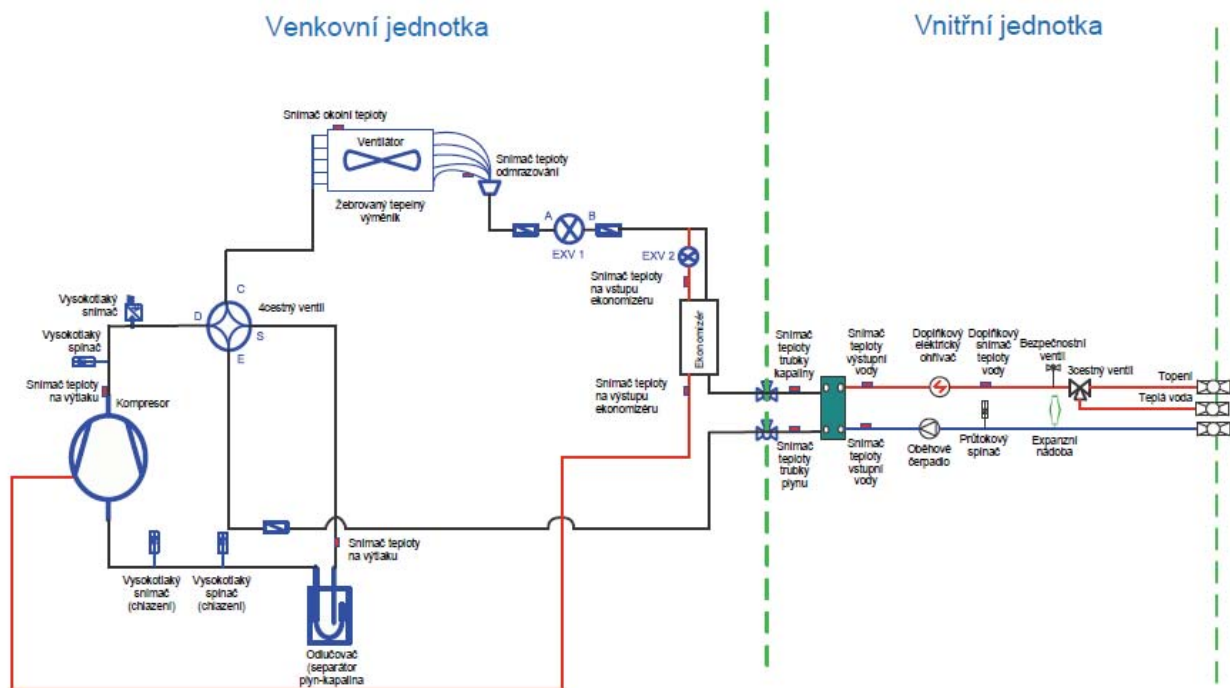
Venkovní jednotka

Vnitřní jednotka

Snímač okolní teploty

Ventilátor

Žebrovaný tepelný výměník

Snímač teploty odmrazování

A

B

EXV 1

EXV 2

Snímač teploty na vstupu ekonomizéru

Ekonomizér

C

4cestný ventil

D

S

E

Vysokotlaký snímač

Vysokotlaký spínač

Snímač teploty na výtlaku

Kompresor

Snímač teploty na výstupu ekonomizéru

Snímač teploty trubky kapaliny

Snímač teploty výstupní vody

Doplňkový elektrický ohřívač

Doplňkový snímač teploty vody

Bezpečnostní ventil

3cestný ventil

Topení

Teplá voda

Snímač teploty trubky plynu

Snímač teploty vstupní vody

Oběhové čerpadlo

Průtokový spínač

Expanzní nádoba

Snímač teploty na výtlaku

Vysokotlaký snímač (chlazení)

Vysokotlaký spínač (chlazení)

Odlučovač (separátor plyn-kapalina